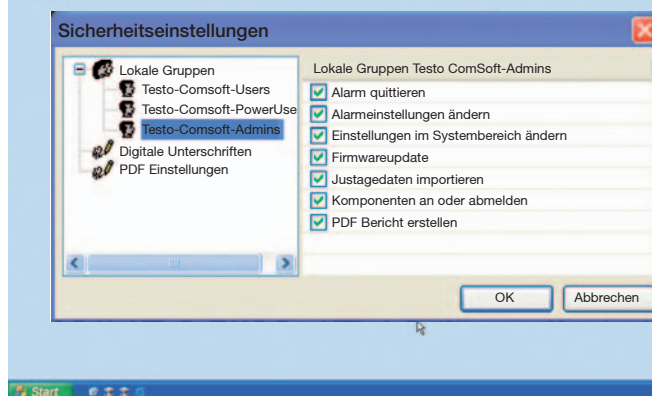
Sicherheitseinstellungen

Lokale Gruppen
Testo-Comsoft-Users
Testo-Comsoft-PowerUse
Testo-Comsoft-Admins
Digitale Unterschriften
PDF Einstellungen

Lokale Gruppen Testo ComSoft-Admins
Alarm quittieren
Alarmeinstellungen ändern
Einstellungen im Systembereich ändern
Firmwareupdate
Justagedaten importieren
Komponenten an oder abmelden
PDF Bericht erstellen

OK
Abbrechen

Start